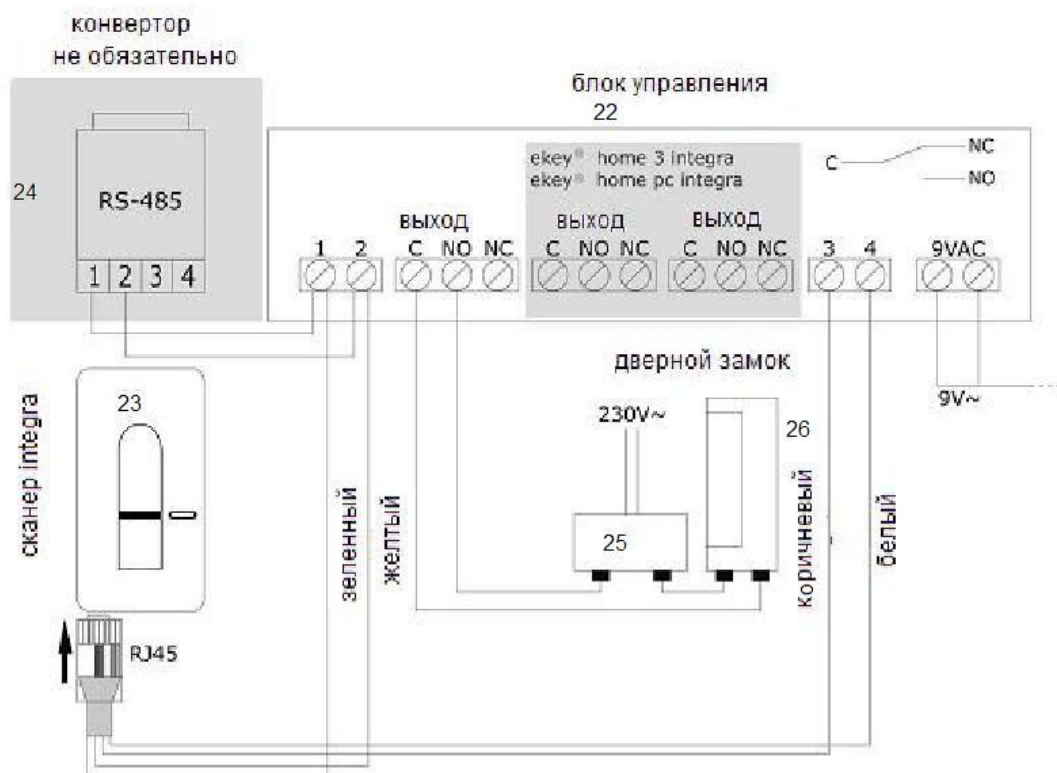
конвертор
не обязательно

блок управления
22

24

RS-485

1 2 3 4

ekey® home 3 integra
ekey® home pc integra

C NC
NO

выход
1 2 C NO NC

выход
C NO NC

выход
C NO NC

3 4

9VAC

дверной замок

9V~

сканер integra

23

230V~

26

зеленный

желтый

25

коричневый

белый

RJ45